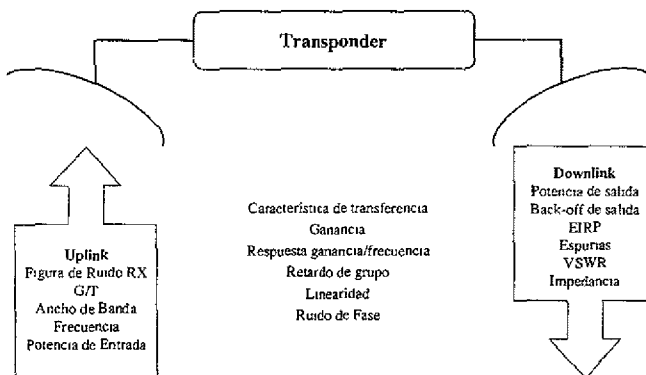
Transponder

Uplink
Figura de Ruido RX
G/T
Ancho de Banda
Frecuencia
Potencia de Entrada

Característica de transferencia
Ganancia
Respuesta ganancia/frecuencia
Retardo de grupo
Linearidad
Ruido de Fase

Downlink
Potencia de salida
Back-off de salida
EIRP
Espurias
VSWR
Imperancia